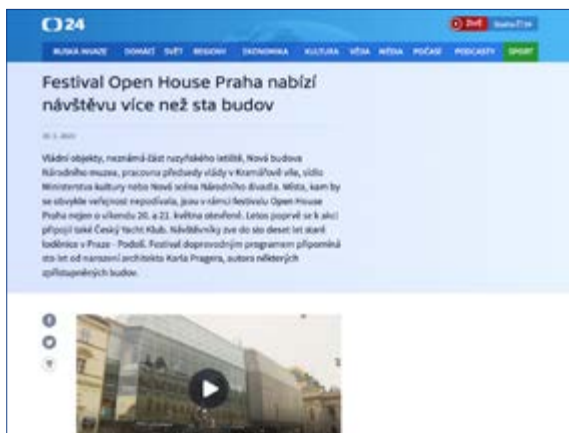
ČT24

Živě

HLAVNÍ ZPRÁVY DOMÁCÍ SVĚT REGIONY EKONOMIKA KULTURA VĚDA MÉDIA POČASÍ PODCASTY SPORT

Festival Open House Praha nabízí návštěvu více než sta budov

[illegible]

Vládní objekty, neznámá část ruzyňského letiště, Nová budova Národního muzea, pracovna předsedy vlády v Kramářově vile, sídlo Ministerstva kultury nebo Nová scéna Národního divadla. Místa, kam by se obvykle veřejnost nepodívala, jsou v rámci festivalu Open House Praha nejen o víkendu 20. a 21. května otevřené. Letos poprvé se k akci připojil také Český Yacht Klub. Návštěvníky zve do sto deset let staré loděnice v Praze - Podolí. Festival doprovodným programem připomíná sto let od narození architekta Karla Pragera, autora některých zpřístupněných budov.